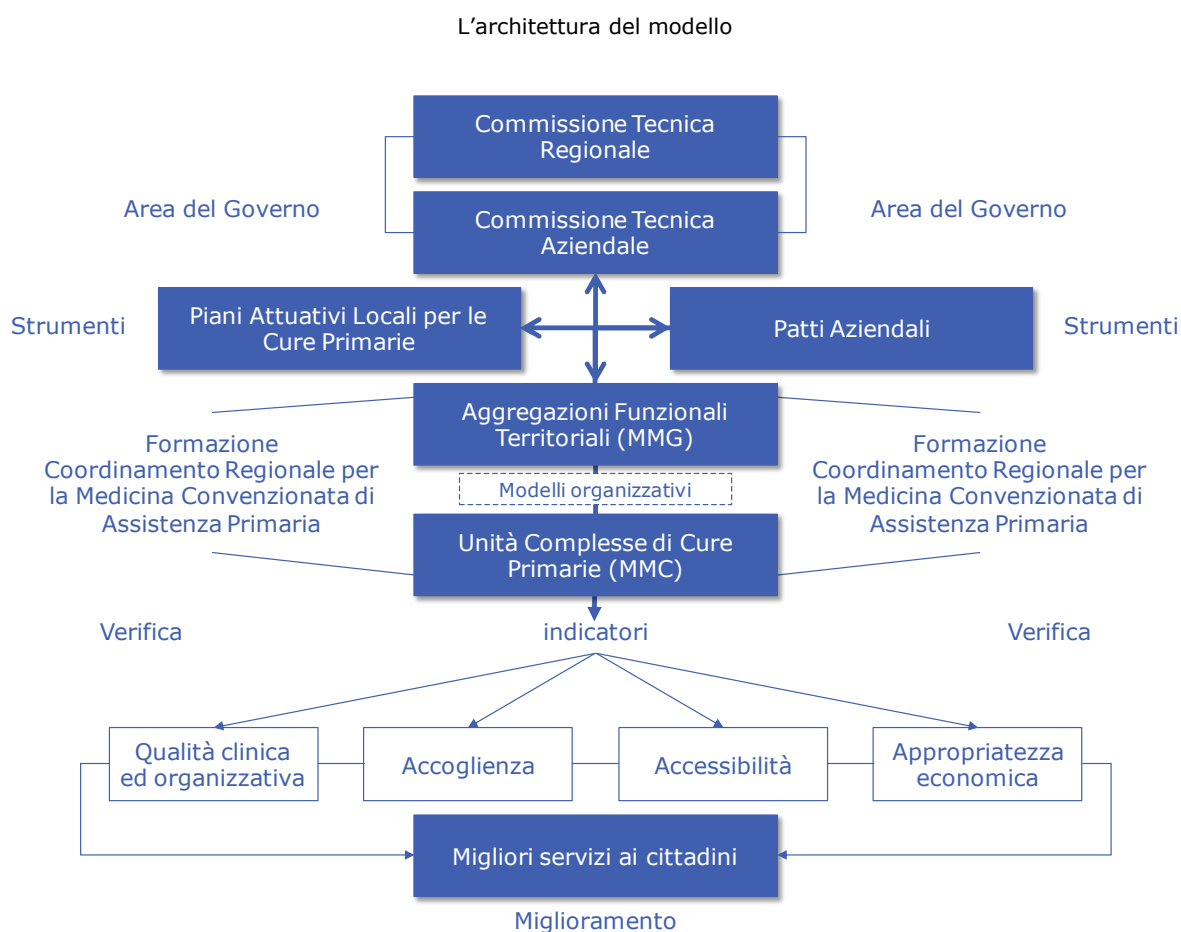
L’architettura del modello

Commissione Tecnica Regionale

Area del Governo

Commissione Tecnica Aziendale

Area del Governo

Strumenti

Piani Attuativi Locali per le Cure Primarie

Patti Aziendali

Strumenti

Aggregazioni Funzionali Territoriali (MMG)

Formazione
Coordinamento Regionale per la Medicina Convenzionata di Assistenza Primaria

Modelli organizzativi

Formazione
Coordinamento Regionale per la Medicina Convenzionata di Assistenza Primaria

Unità Complesse di Cure Primarie (MMC)

Verifica

indicatori

Verifica

Qualità clinica ed organizzativa

Accoglienza

Accessibilità

Appropriatezza economica

Migliori servizi ai cittadini

Miglioramento